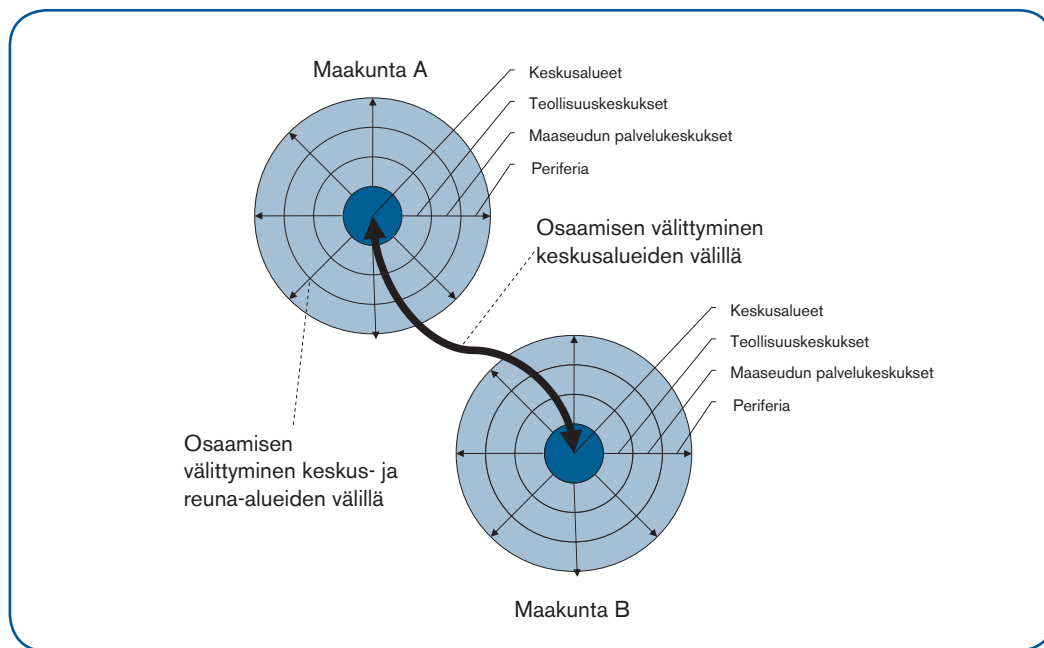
Maakunta A

Keskusalueet
Teollisuuskeskukset
Maaseudun palvelukeskukset
Periferia

Osaamisen välittyminen keskusalueiden välillä

Keskusalueet
Teollisuuskeskukset
Maaseudun palvelukeskukset
Periferia

Osaamisen välittyminen keskus- ja reuna-alueiden välillä

Maakunta B